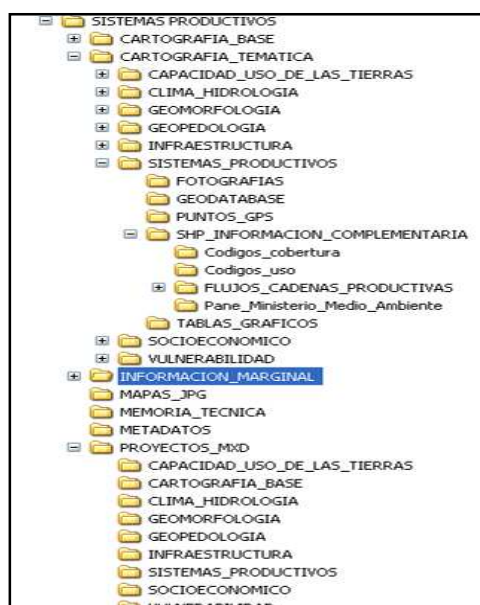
SISTEMAS PRODUCTIVOS
CARTOGRAFIA_BASE
CARTOGRAFIA_TEMATICA
CAPACIDAD_USO_DE_LAS_TIERRAS
CLIMA_HIDROLOGIA
GEOMORFOLOGIA
GEOPEDOLOGIA
INFRAESTRUCTURA
SISTEMAS_PRODUCTIVOS
FOTOGRAFIAS
GEODATABASE
PUNTOS_GPS
SHP_INFORMACION_COMPLEMENTARIA
Codigos_cobertura
Codigos_uso
FLUJOS_CADENAS_PRODUCTIVAS
Pane_Ministerio_Medio_Ambiente
TABLAS_GRAFICOS
SOCIOECONOMICO
VULNERABILIDAD
INFORMACION_MARGINAL
MAPAS_JPG
MEMORIA_TECNICA
METADATOS
PROYECTOS_MXD
CAPACIDAD_USO_DE_LAS_TIERRAS
CARTOGRAFIA_BASE
CLIMA_HIDROLOGIA
GEOMORFOLOGIA
GEOPEDOLOGIA
INFRAESTRUCTURA
SISTEMAS_PRODUCTIVOS
SOCIOECONOMICO
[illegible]